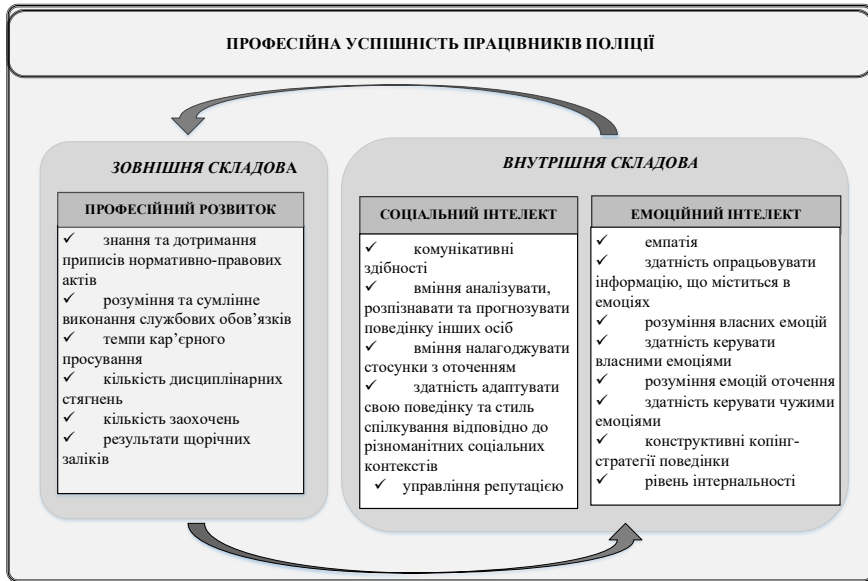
ПРОФЕСІЙНА УСПІШНІСТЬ ПРАЦІВНИКІВ ПОЛІЦІЇ

ЗОВНІШНЯ СКЛАДОВА

ПРОФЕСІЙНИЙ РОЗВИТОК

✓ знання та дотримання приписів нормативно-правових актів
✓ розуміння та сумлінне виконання службових обов'язків
✓ темпи кар'єрного просування
✓ кількість дисциплінарних стягнень
✓ кількість заохочень
✓ результати щорічних заліків

ВНУТРІШНЯ СКЛАДОВА

СОЦІАЛЬНИЙ ІНТЕЛЕКТ

✓ комунікативні здібності
✓ вміння аналізувати, розпізнавати та прогнозувати поведінку інших осіб
✓ вміння налагоджувати стосунки з оточенням
✓ здатність адаптувати свою поведінку та стиль спілкування відповідно до різноманітних соціальних контекстів
✓ управління репутацією

ЕМОЦІЙНИЙ ІНТЕЛЕКТ

✓ емпатія
✓ здатність опрацьовувати інформацію, що міститься в емоціях
✓ розуміння власних емоцій
✓ здатність керувати власними емоціями
✓ розуміння емоцій оточення
✓ здатність керувати чужими емоціями
✓ конструктивні копінг-стратегії поведінки
✓ рівень інтернальності